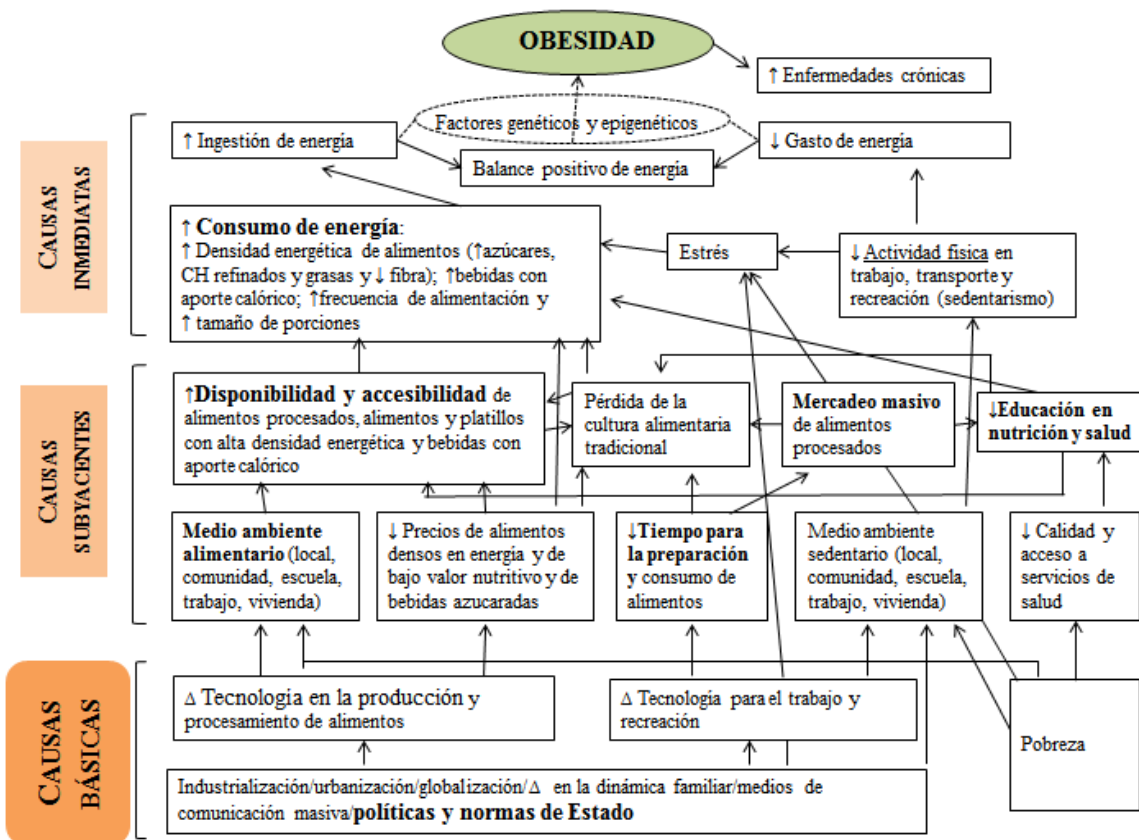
OBESIDAD

↑ Enfermedades crónicas

Factores genéticos y epigenéticos

↑ Ingestión de energía

↓ Gasto de energía

Balance positivo de energía

CAUSAS INMEDIATAS

↑ Consumo de energía:
↑ Densidad energética de alimentos (↑azúcares, CH refinados y grasas y ↓ fibra); ↑bebidas con aporte calórico; ↑frecuencia de alimentación y ↑ tamaño de porciones

Estrés

↓ Actividad física en trabajo, transporte y recreación (sedentarismo)

CAUSAS SUBYACENTES

↑Disponibilidad y accesibilidad de alimentos procesados, alimentos y platillos con alta densidad energética y bebidas con aporte calórico

Pérdida de la cultura alimentaria tradicional

Mercadeo masivo de alimentos procesados

↓Educación en nutrición y salud

Medio ambiente alimentario (local, comunidad, escuela, trabajo, vivienda)

↓ Precios de alimentos densos en energía y de bajo valor nutritivo y de bebidas azucaradas

↓Tiempo para la preparación y consumo de alimentos

Medio ambiente sedentario (local, comunidad, escuela, trabajo, vivienda)

↓ Calidad y acceso a servicios de salud

CAUSAS BÁSICAS

Δ Tecnología en la producción y procesamiento de alimentos

Δ Tecnología para el trabajo y recreación

Pobreza

Industrialización/urbanización/globalización/Δ en la dinámica familiar/medios de comunicación masiva/políticas y normas de Estado